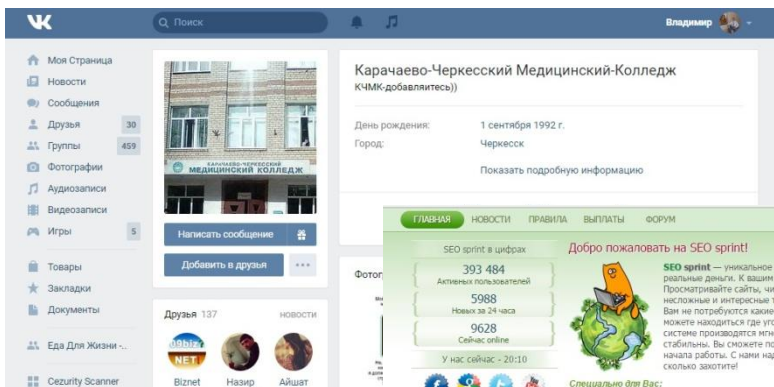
VK
Поиск
Владимир

Моя Страница
Новости
Сообщения
Друзья 30
Группы 459
Фотографии
Аудиозаписи
Видеозаписи
Игры 5
Товары
Закладки
Документы
Еда Для Жизни -...
Cezurity Scanner

КАРАЧАЕВО-ЧЕРКЕССКИЙ МЕДИЦИНСКИЙ КОЛЛЕДЖ

Написать сообщение
Добавить в друзья

Друзья 137 новости
Biznet Назир Айшат

Карачаево-Черкесский Медицинский-Колледж
КЧМК-добавляйтесь))

День рождения: 1 сентября 1992 г.
Город: Черкесск
Показать подробную информацию

Фотог

ГЛАВНАЯ НОВОСТИ ПРАВИЛА ВЫПЛАТЫ ФОРУМ

SEO sprint в цифрах
393 484
Активных пользователей
5988
Новых за 24 часа
9628
Сейчас online
У нас сейчас - 20:10

Добро пожаловать на SEO sprint!
SEO sprint — уникальное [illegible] реальные деньги. К вашим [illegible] Просматривайте сайты, чи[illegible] несложные и интересные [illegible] Вам не потребуются какие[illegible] можете находиться где угод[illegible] системе производятся мгн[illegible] стабильны. Вы сможете по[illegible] начала работы. С нами над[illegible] сколько захотите!

Специально для Вас: